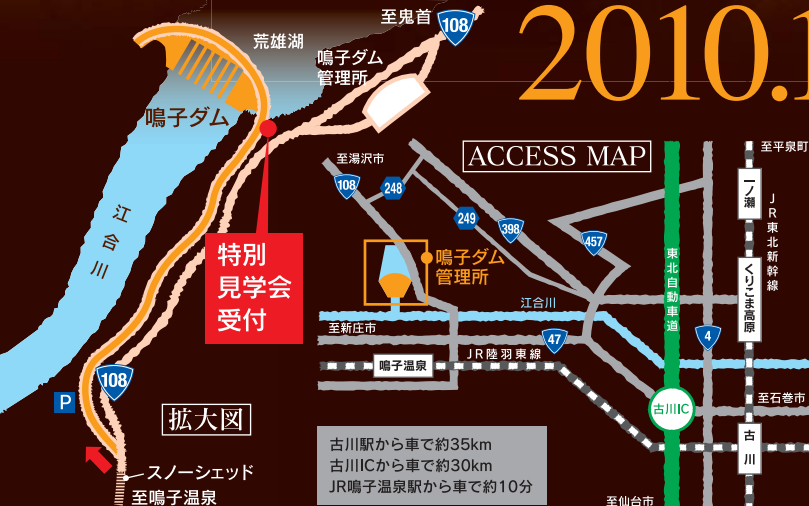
2010.1

荒雄湖

至鬼首

108

鳴子ダム管理所

鳴子ダム

江合川

特別見学会受付

108

P

拡大図

スノーシェッド

至鳴子温泉

ACCESS MAP

至湯沢市

108

248

249

398

457

鳴子ダム管理所

江合川

至新庄市

47

鳴子温泉

JR陸羽東線

東北自動車道

4

古川IC

至平泉町

一ノ瀬

JR東北新幹線

くりこま高原

至石巻市

古川

至仙台市

古川駅から車で約35km
古川ICから車で約30km
JR鳴子温泉駅から車で約10分